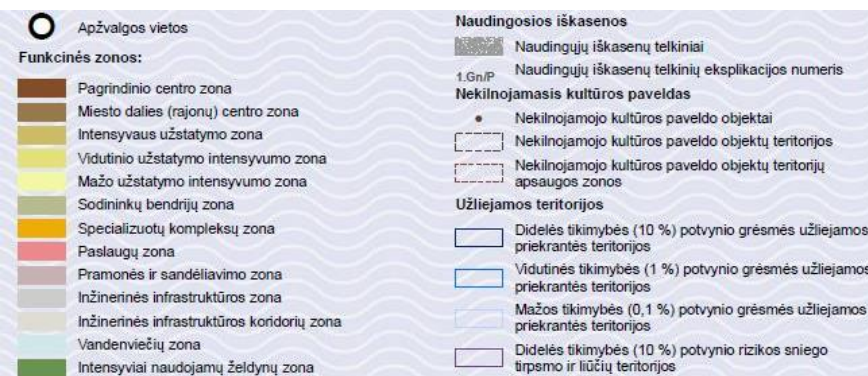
Apžvalgos vietos

Funkcinės zonos:

Pagrindinio centro zona

Miesto dalies (rajonų) centro zona

Intensyvaus užstatymo zona

Vidutinio užstatymo intensyvumo zona

Mažo užstatymo intensyvumo zona

Sodininkų bendrijų zona

Specializuotų kompleksų zona

Paslaugų zona

Pramonės ir sandėliavimo zona

Inžinerinės infrastruktūros zona

Inžinerinės infrastruktūros koridorių zona

Vandenviečių zona

Intensyviai naudojamų želdynų zona

Naudingosios iškasenos

Naudingųjų iškasenų telkiniai

1.Gn/P Naudingųjų iškasenų telkinių eksplikacijos numeris

Nekilnojamasis kultūros paveldas

Nekilnojamojo kultūros paveldo objektai

Nekilnojamojo kultūros paveldo objektų teritorijos

Nekilnojamojo kultūros paveldo objektų teritorijų apsaugos zonos

Užliejamos teritorijos

Didelės tikimybės (10 %) potvynio grėsmės užliejamos priekrantės teritorijos

Vidutinės tikimybės (1 %) potvynio grėsmės užliejamos priekrantės teritorijos

Mažos tikimybės (0,1 %) potvynio grėsmės užliejamos priekrantės teritorijos

Didelės tikimybės (10 %) potvynio rizikos sniego tirpsmo ir liūčių teritorijos